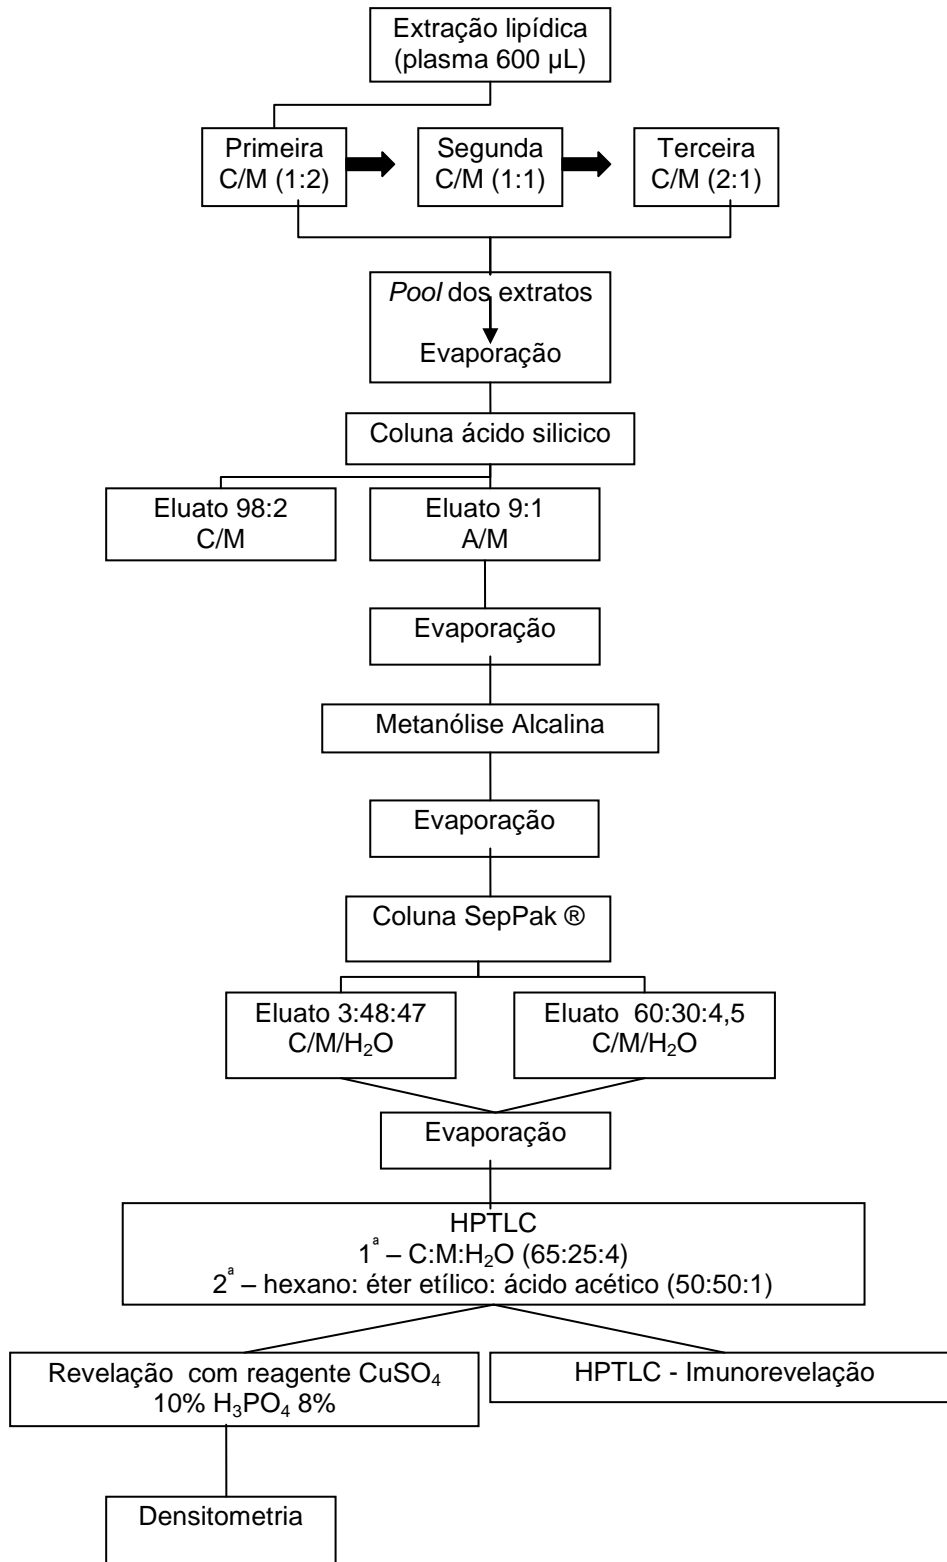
Extração lipídica
(plasma 600 µL)

Primeira
C/M (1:2)

Segunda
C/M (1:1)

Terceira
C/M (2:1)

*Pool* dos extratos

Evaporação

Coluna ácido silicico

Eluato 98:2
C/M

Eluato 9:1
A/M

Evaporação

Metanólise Alcalina

Evaporação

Coluna SepPak ®

Eluato 3:48:47
C/M/$H_2O$

Eluato 60:30:4,5
C/M/$H_2O$

Evaporação

HPTLC
$1^a$ – C:M:$H_2O$ (65:25:4)
$2^a$ – hexano: éter etílico: ácido acético (50:50:1)

Revelação com reagente $CuSO_4$ 10% $H_3PO_4$ 8%

HPTLC - Imunorevelação

Densitometria